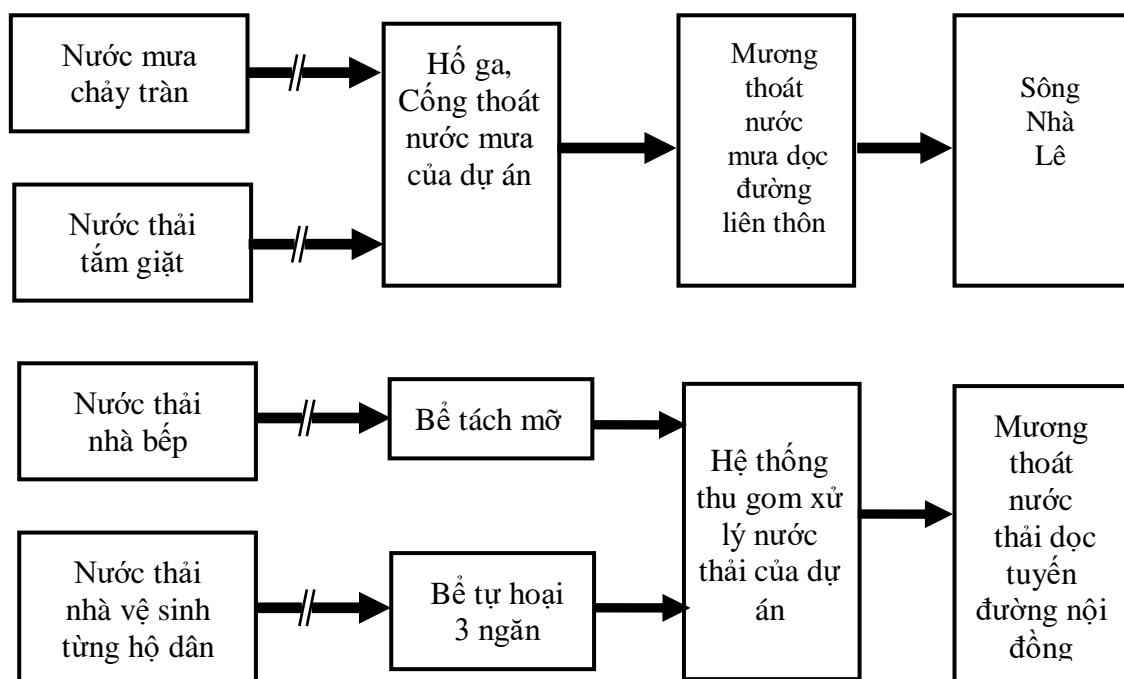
Nước mưa chảy tràn

Nước thải tắm giặt

Hố ga, Cống thoát nước mưa của dự án

Mương thoát nước mưa dọc đường liên thôn

Sông Nhà Lê

Nước thải nhà bếp

Bể tách mỡ

Nước thải nhà vệ sinh từng hộ dân

Bể tự hoại 3 ngăn

Hệ thống thu gom xử lý nước thải của dự án

Mương thoát nước thải dọc tuyến đường nội đồng